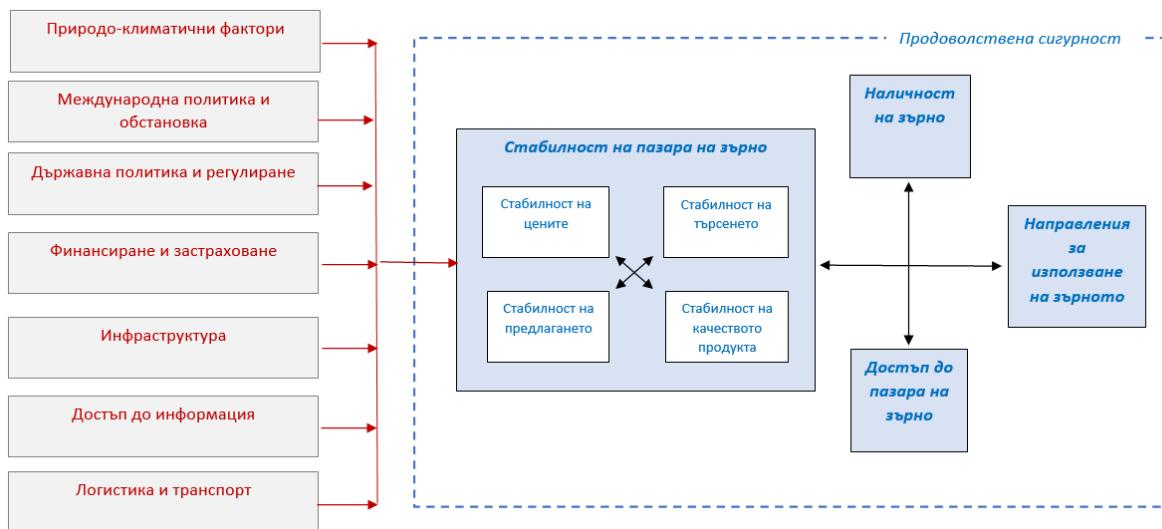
Природо-климатични фактори

Международна политика и обстановка

Държавна политика и регулиране

Финансиране и застраховане

Инфраструктура

Достъп до информация

Логистика и транспорт

Продоволствена сигурност

Стабилност на пазара на зърно

Стабилност на цените

Стабилност на търсенето

Стабилност на предлагането

Стабилност на качеството продукта

Наличност на зърно

Направления за използване на зърното

Достъп до пазара на зърно